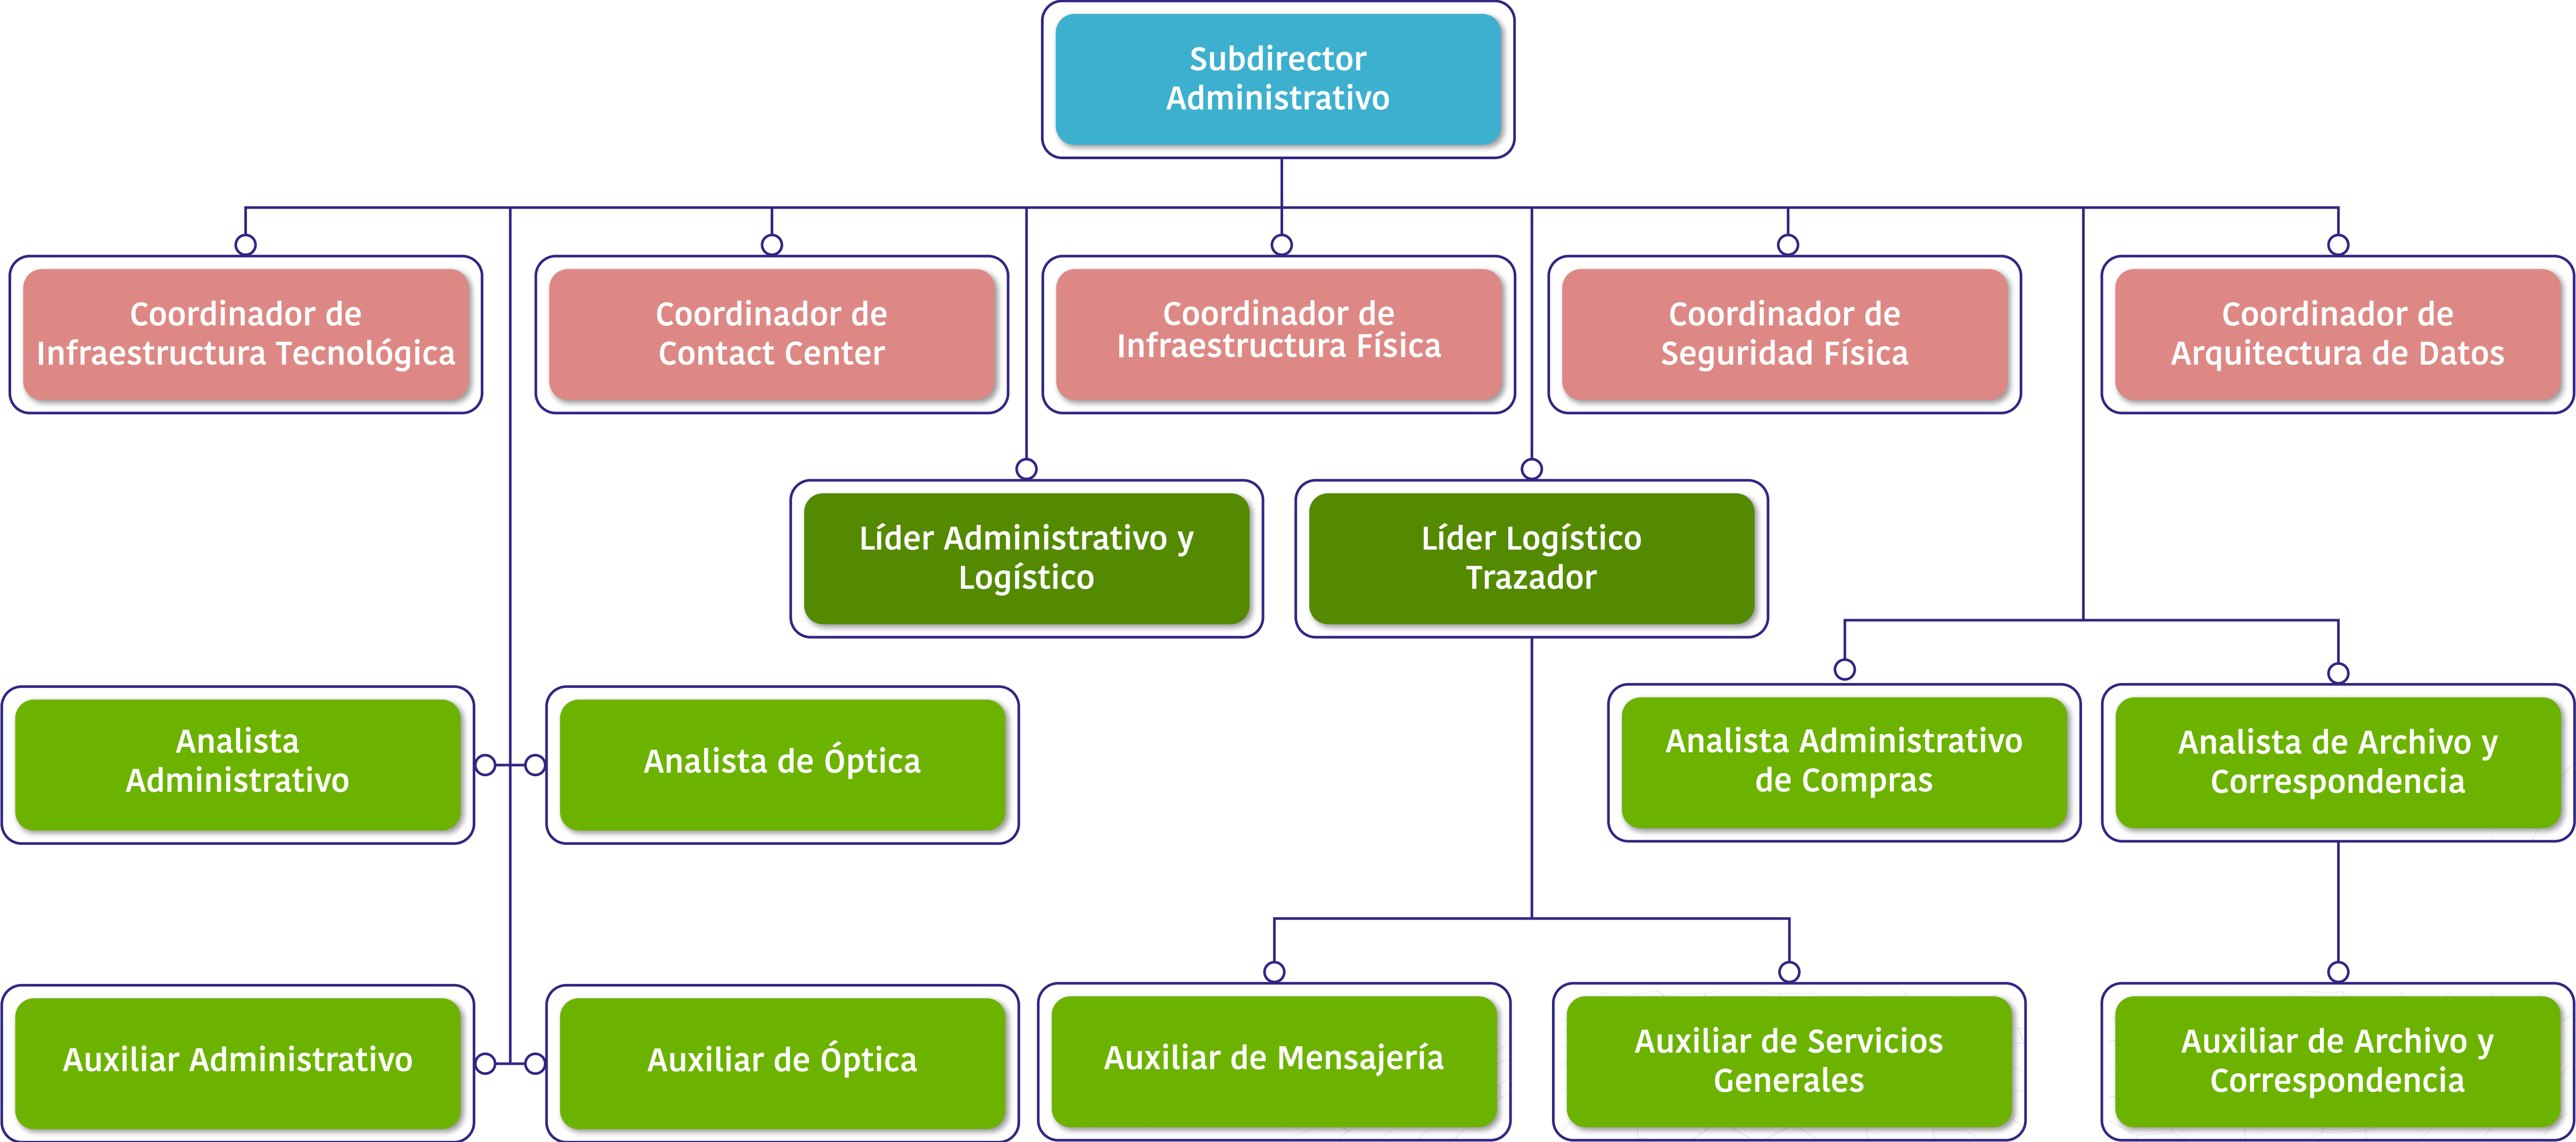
Subdirector Administrativo

Coordinador de Infraestructura Tecnológica

Coordinador de Contact Center

Coordinador de Infraestructura Física

Coordinador de Seguridad Física

Coordinador de Arquitectura de Datos

Líder Administrativo y Logístico

Líder Logístico Trazador

Analista Administrativo

Analista de Óptica

Analista Administrativo de Compras

Analista de Archivo y Correspondencia

Auxiliar Administrativo

Auxiliar de Óptica

Auxiliar de Mensajería

Auxiliar de Servicios Generales

Auxiliar de Archivo y Correspondencia